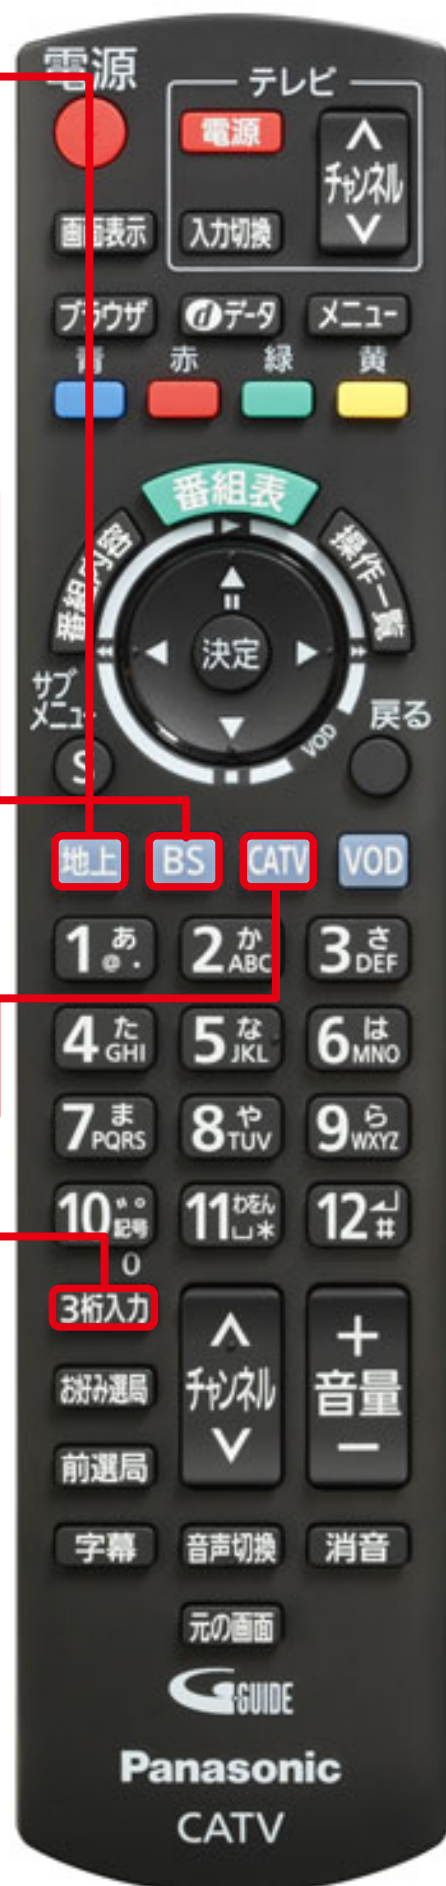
電源

テレビ
電源
入力切換
∧
チャンネル
∨

画面表示

ブラウザ
dデータ
メニュー
青
赤
緑
黄

番組表
番組内容
操作一覧
決定
サブメニュー
S
戻る
VOD

地上
BS
CATV
VOD

1 あ @.
2 か ABC
3 さ DEF
4 た GHI
5 な JKL
6 は MNO
7 ま PQRS
8 や TUV
9 ら WXYZ
10 *° 記号
0
11 わをん ␣*
12 ↲ #

3桁入力
おこのみ選局
前選局
∧
チャンネル
∨
+
音量
−

字幕
音声切換
消音

元の画面

G-GUIDE

Panasonic
CATV